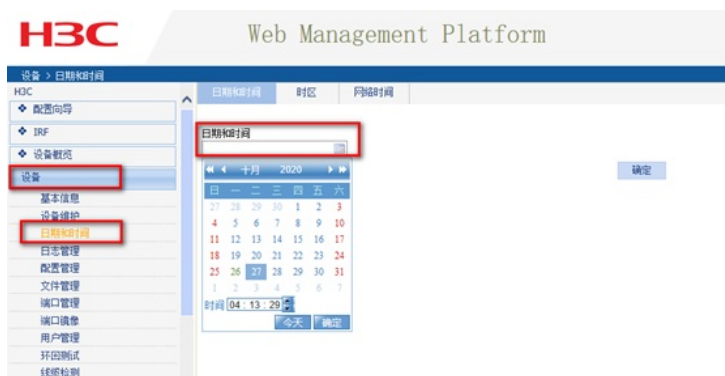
H3C

Web Management Platform

设备 > 日期和时间

H3C

❖ 配置向导

❖ IRF

❖ 设备概览

设备

基本信息

设备维护

日期和时间

日志管理

配置管理

文件管理

端口管理

端口镜像

用户管理

环回测试

线缆检测

日期和时间 时区 网络时间

日期和时间

确定

十月 2020

| 日 | 一 | 二 | 三 | 四 | 五 | 六 |
|---|---|---|---|---|---|---|
| 27 | 28 | 29 | 30 | 1 | 2 | 3 |
| 4 | 5 | 6 | 7 | 8 | 9 | 10 |
| 11 | 12 | 13 | 14 | 15 | 16 | 17 |
| 18 | 19 | 20 | 21 | 22 | 23 | 24 |
| 25 | 26 | 27 | 28 | 29 | 30 | 31 |
| 1 | 2 | 3 | 4 | 5 | 6 | 7 |

时间 04 : 13 : 29

今天 确定